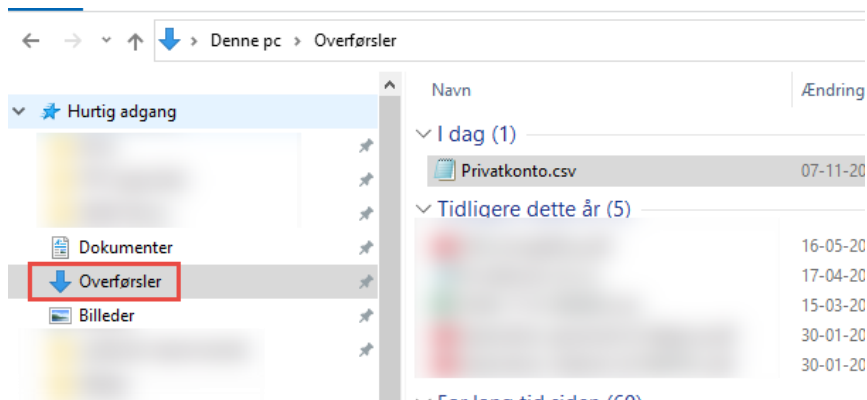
Denne pc > Overførsler

Hurtig adgang
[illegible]
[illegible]
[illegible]
Dokumenter
Overførsler
Billeder
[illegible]
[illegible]

Navn
Ændring
I dag (1)
Privatkonto.csv
07-11-20
Tidligere dette år (5)
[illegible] 16-05-20
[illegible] 17-04-20
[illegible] 15-03-20
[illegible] 30-01-20
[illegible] 30-01-20
For lang tid siden (60)